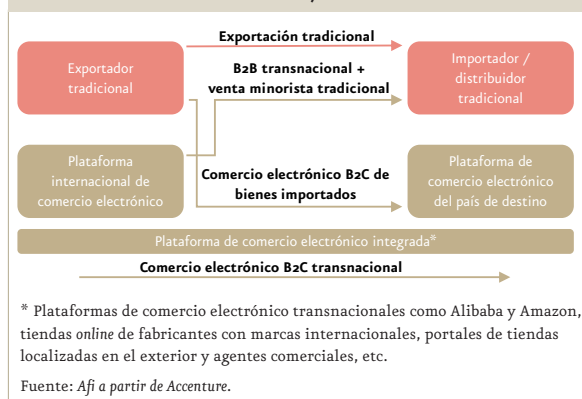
Exportador tradicional

Exportación tradicional

B2B transnacional + venta minorista tradicional

Importador / distribuidor tradicional

Plataforma internacional de comercio electrónico

Comercio electrónico B2C de bienes importados

Plataforma de comercio electrónico del país de destino

Plataforma de comercio electrónico integrada*

Comercio electrónico B2C transnacional

* Plataformas de comercio electrónico transnacionales como Alibaba y Amazon, tiendas *online* de fabricantes con marcas internacionales, portales de tiendas localizadas en el exterior y agentes comerciales, etc.

Fuente: *Afi a partir de Accenture.*